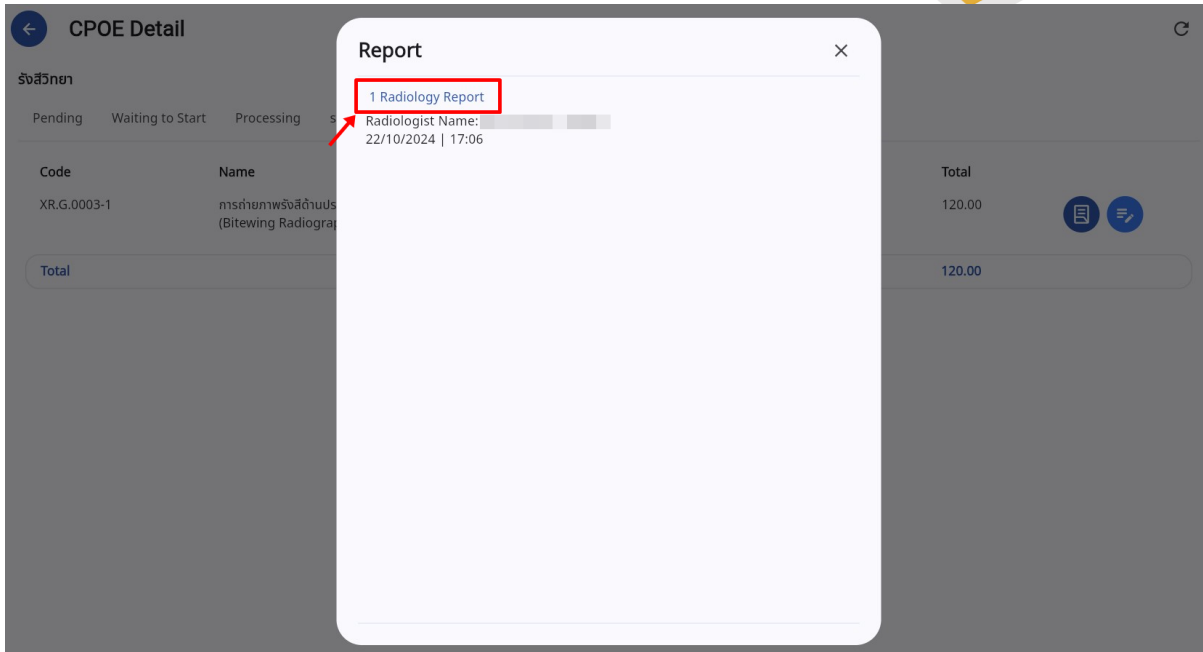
CPOE Detail

รังสีวิทยา

Pending Waiting to Start Processing s

| Code | Name | Total |
|---|---|---|
| XR.G.0003-1 | การถ่ายภาพรังสีด้านปร (Bitewing Radiograp | 120.00 |
| Total | | 120.00 |

Report

1 Radiology Report
Radiologist Name: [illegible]
22/10/2024 | 17:06